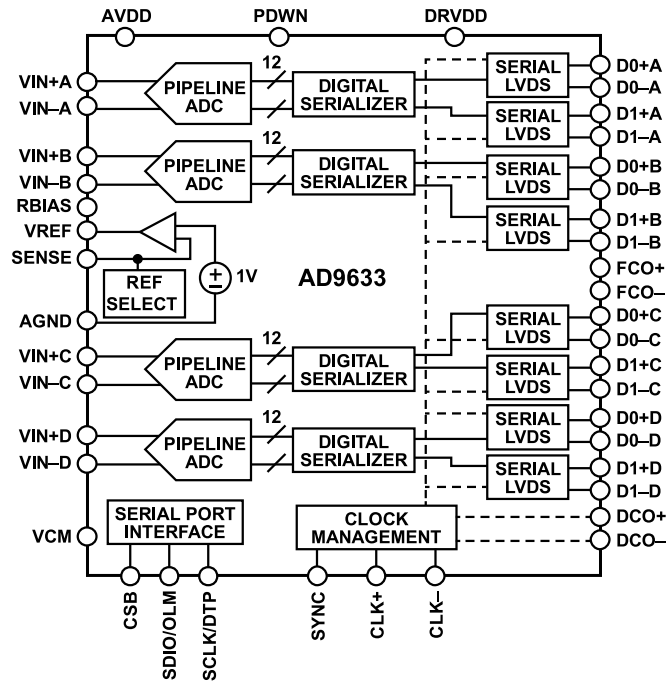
AVDD
PDWN
DRVDD

VIN+A
VIN–A
PIPELINE ADC
12
DIGITAL SERIALIZER
SERIAL LVDS
D0+A
D0–A
SERIAL LVDS
D1+A
D1–A

VIN+B
VIN–B
PIPELINE ADC
12
DIGITAL SERIALIZER
SERIAL LVDS
D0+B
D0–B
SERIAL LVDS
D1+B
D1–B

RBIAS
VREF
SENSE
REF SELECT
$\pm$
1V
AD9633
FCO+
FCO–
AGND

VIN+C
VIN–C
PIPELINE ADC
12
DIGITAL SERIALIZER
SERIAL LVDS
D0+C
D0–C
SERIAL LVDS
D1+C
D1–C

VIN+D
VIN–D
PIPELINE ADC
12
DIGITAL SERIALIZER
SERIAL LVDS
D0+D
D0–D
SERIAL LVDS
D1+D
D1–D

VCM
SERIAL PORT INTERFACE
CLOCK MANAGEMENT
DCO+
DCO–

CSB
SDIO/OLM
SCLK/DTP
SYNC
CLK+
CLK–